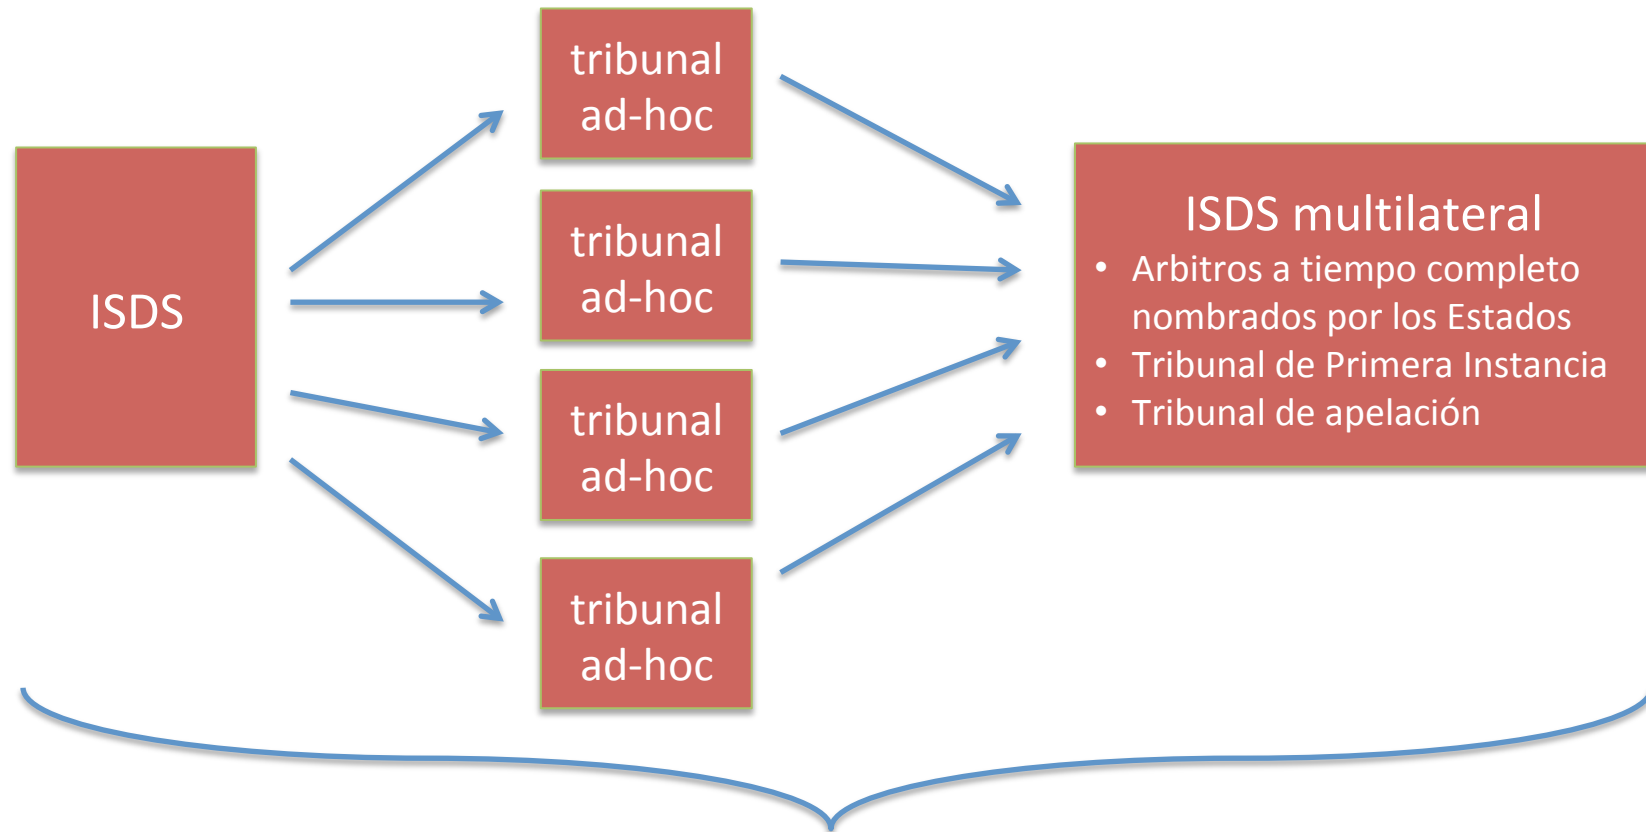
ISDS

tribunal ad-hoc

tribunal ad-hoc

tribunal ad-hoc

tribunal ad-hoc

ISDS multilateral
• Arbitros a tiempo completo nombrados por los Estados
• Tribunal de Primera Instancia
• Tribunal de apelación